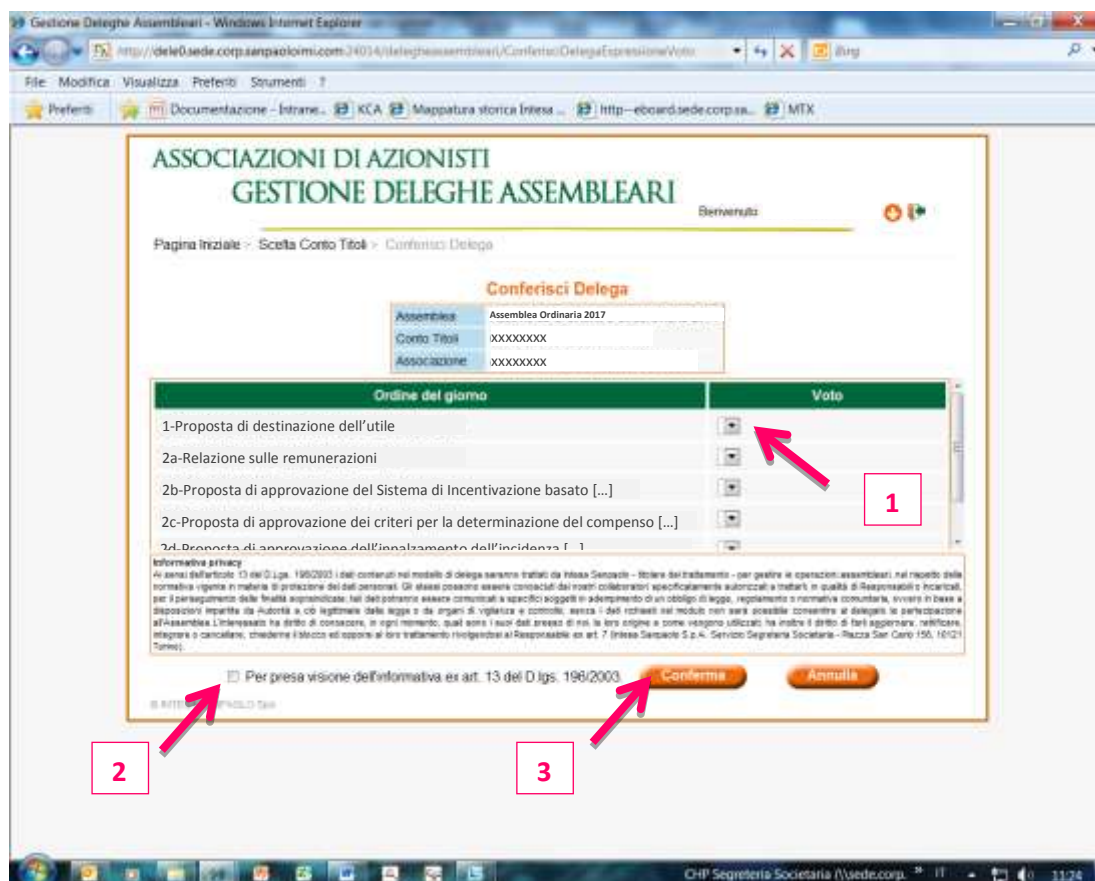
Gestione Deleghe Assembleari - Windows Internet Explorer

http://dele0.sede.corp.sanpaoloimi.com:24014/delegheassembleari/ConferisciDelegaEspressioneVoto

File Modifica Visualizza Preferiti Strumenti ?

Preferiti Documentazione - Intrane... KCA Mappatura storica Intesa ... http--eboard.sede.corp.sa... MTX

ASSOCIAZIONI DI AZIONISTI
GESTIONE DELEGHE ASSEMBLEARI

Benvenuto

Pagina Iniziale > Scelta Conto Titoli > Conferisci Delega

Conferisci Delega

| Assemblea | Assemblea Ordinaria 2017 |
|---|---|
| Conto Titoli | XXXXXXXX |
| Associazione | XXXXXXXX |

| Ordine del giorno | Voto |
|---|---|
| 1-Proposta di destinazione dell'utile | |
| 2a-Relazione sulle remunerazioni | |
| 2b-Proposta di approvazione del Sistema di Incentivazione basato [...] | |
| 2c-Proposta di approvazione dei criteri per la determinazione del compenso [...] | |
| 2d-Proposta di approvazione dell'innalzamento dell'incidenza [...] | |

1

Informativa privacy
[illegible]

Per presa visione dell'informativa ex art. 13 del D.lgs. 196/2003.

Conferma

Annulla

© INTESA SANPAOLO Spa

2

3

CHP Segreteria Societaria (\\sede.corp. IT 11:24